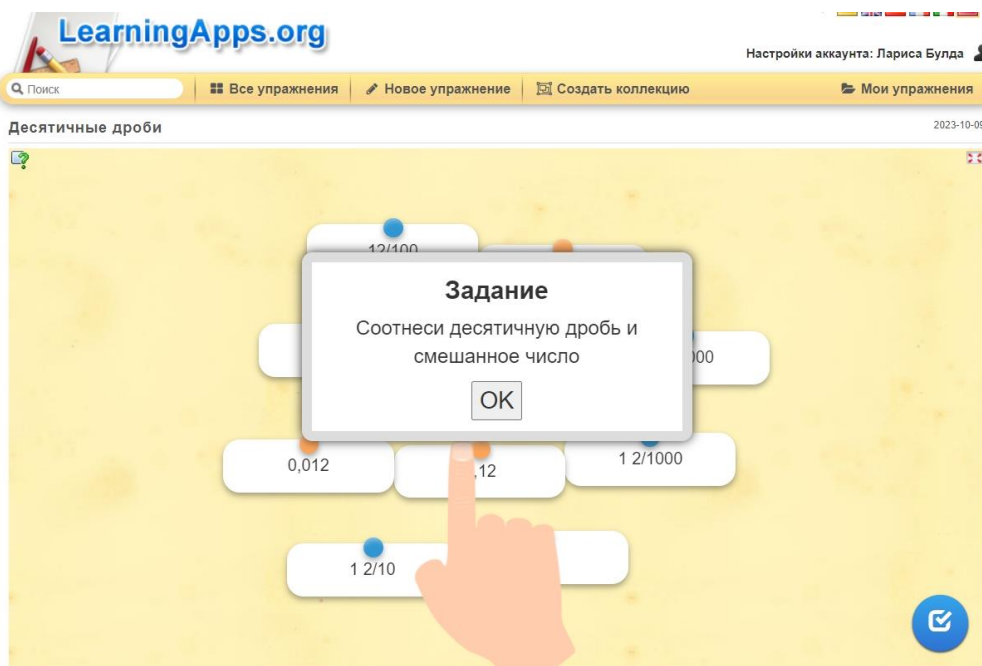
LearningApps.org

Настройки аккаунта: Лариса Булда

Поиск

Все упражнения

Новое упражнение

Создать коллекцию

Мои упражнения

Десятичные дроби

2023-10-0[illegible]

12/100

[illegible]000

Задание

Соотнеси десятичную дробь и смешанное число

OK

0,012

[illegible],12

1 2/1000

1 2/10